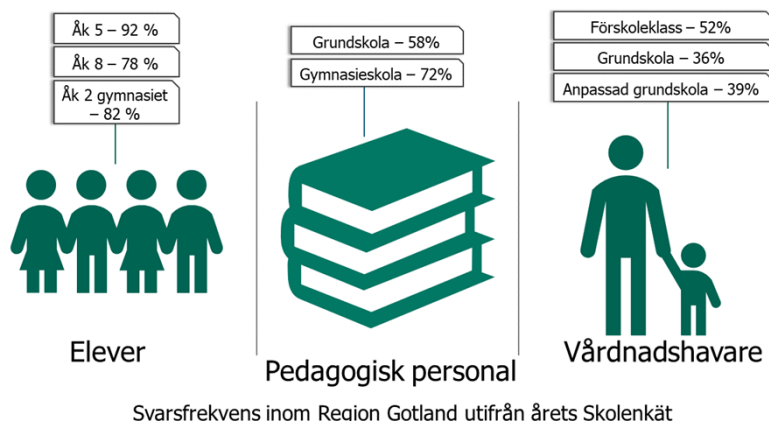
Åk 5 – 92 %

Åk 8 – 78 %

Åk 2 gymnasiet – 82 %

Elever

Grundskola – 58%

Gymnasieskola – 72%

Pedagogisk personal

Förskoleklass – 52%

Grundskola – 36%

Anpassad grundskola – 39%

Vårdnadshavare

Svarsfrekvens inom Region Gotland utifrån årets Skolenkät